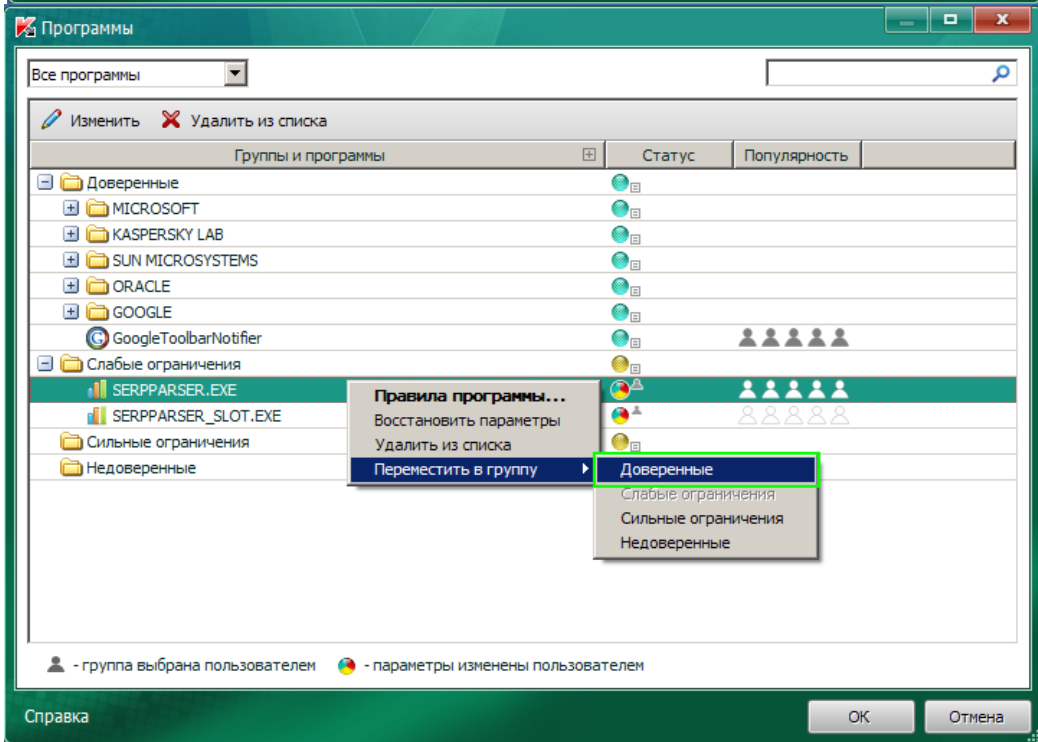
Программы

Все программы

Изменить Удалить из списка

| Группы и программы | Статус | Популярность |
|---|---|---|
| Доверенные | | |
| MICROSOFT | | |
| KASPERSKY LAB | | |
| SUN MICROSYSTEMS | | |
| ORACLE | | |
| GOOGLE | | |
| GoogleToolbarNotifier | | |
| Слабые ограничения | | |
| SERPPARSER.EXE | | |
| SERPPARSER_SLOT.EXE | | |
| Сильные ограничения | | |
| Недоверенные | | |

Правила программы...
Восстановить параметры
Удалить из списка
Переместить в группу

Доверенные
Слабые ограничения
Сильные ограничения
Недоверенные

- группа выбрана пользователем - параметры изменены пользователем

Справка ОК Отмена